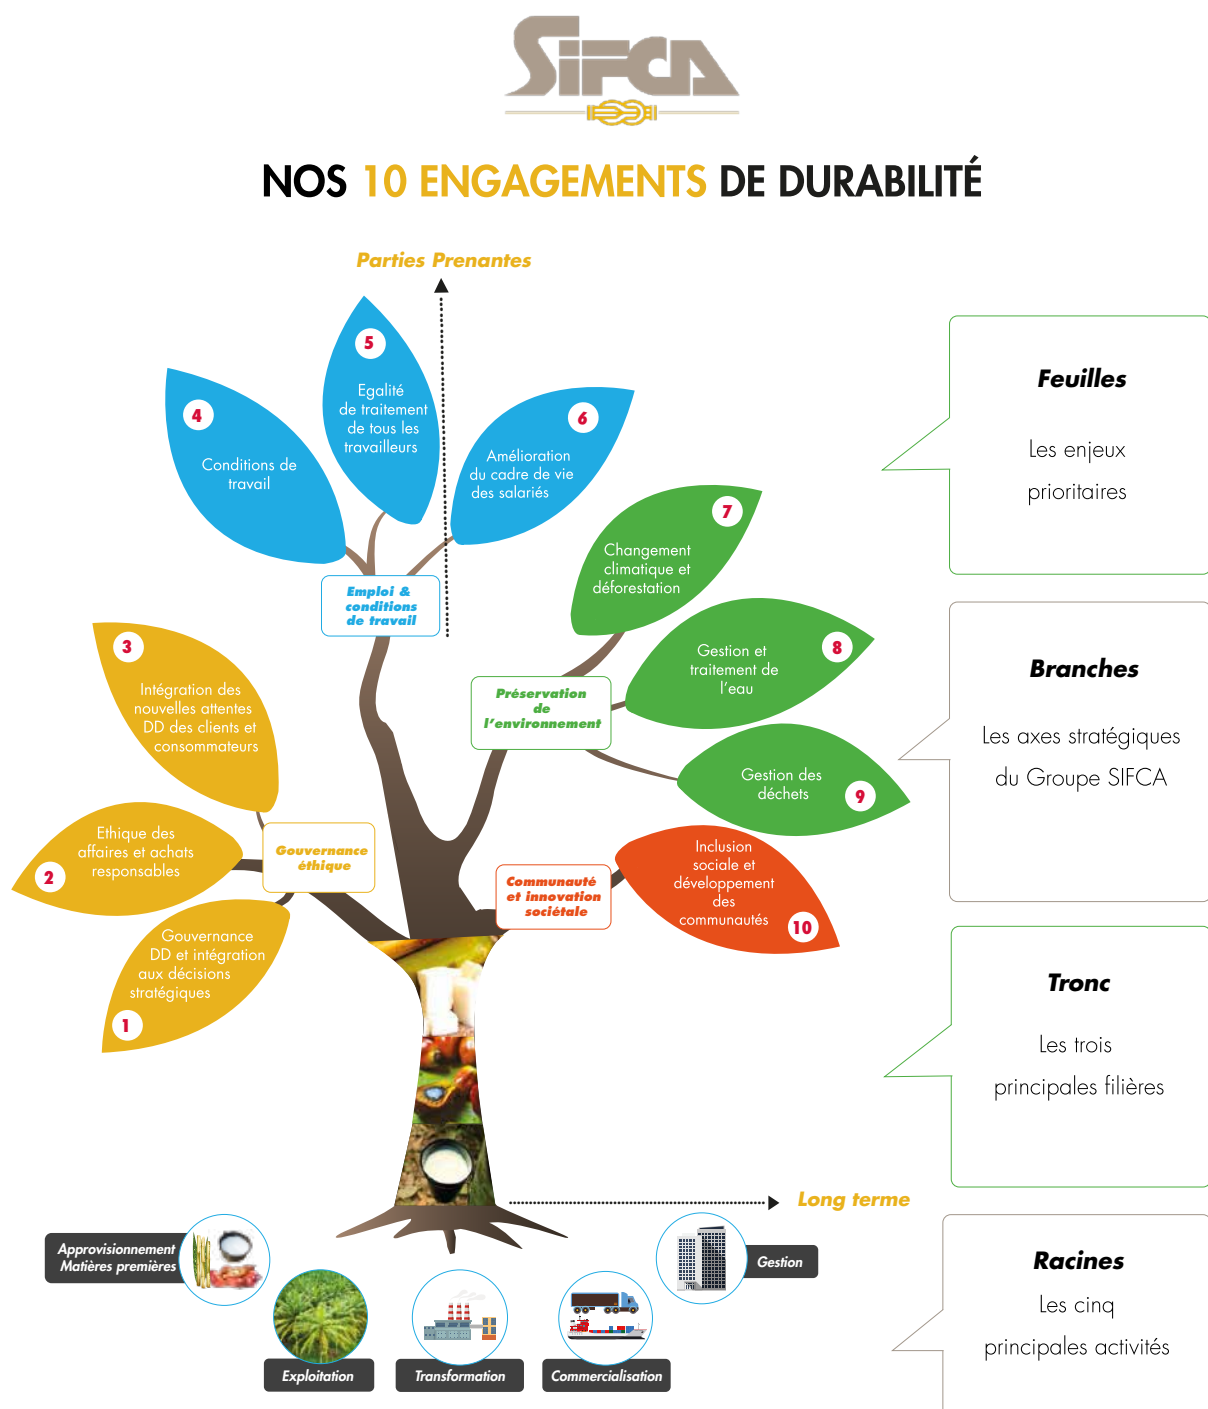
SIFCA

NOS 10 ENGAGEMENTS DE DURABILITÉ

Parties Prenantes

5 Egalité de traitement de tous les travailleurs

4 Conditions de travail

6 Amélioration du cadre de vie des salariés

Emploi & conditions de travail

7 Changement climatique et déforestation

8 Gestion et traitement de l'eau

Préservation de l'environnement

9 Gestion des déchets

3 Intégration des nouvelles attentes DD des clients et consommateurs

2 Ethique des affaires et achats responsables

Gouvernance éthique

1 Gouvernance DD et intégration aux décisions stratégiques

Communauté et innovation sociétale

10 Inclusion sociale et développement des communautés

Long terme

Approvisionnement Matières premières

Exploitation

Transformation

Commercialisation

Gestion

Feuilles

Les enjeux prioritaires

Branches

Les axes stratégiques du Groupe SIFCA

Tronc

Les trois principales filières

Racines

Les cinq principales activités